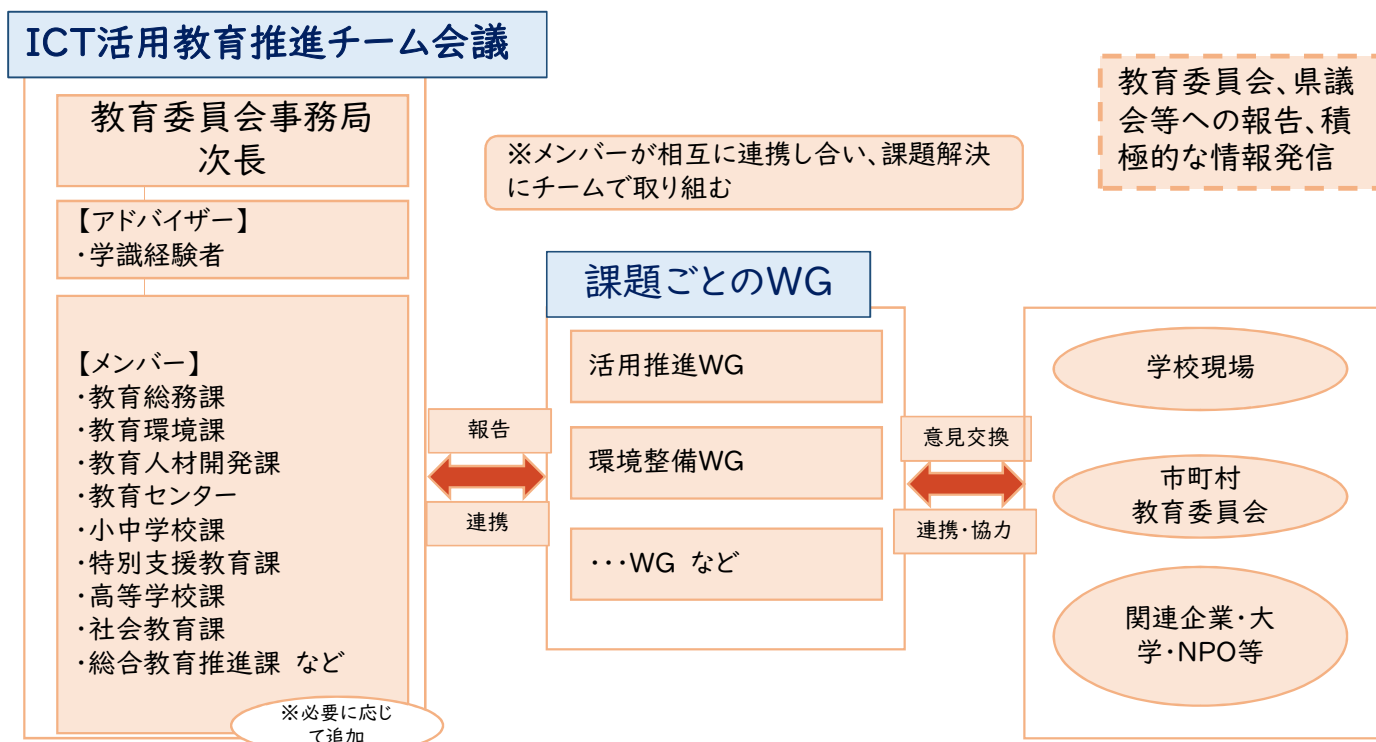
ICT活用教育推進チーム会議

教育委員会事務局
次長

【アドバイザー】
・学識経験者

【メンバー】
・教育総務課
・教育環境課
・教育人材開発課
・教育センター
・小中学校課
・特別支援教育課
・高等学校課
・社会教育課
・総合教育推進課 など

※必要に応じて追加

※メンバーが相互に連携し合い、課題解決にチームで取り組む

教育委員会、県議会等への報告、積極的な情報発信

報告

連携

課題ごとのWG

活用推進WG

環境整備WG

・・・WG など

意見交換

連携・協力

学校現場

市町村
教育委員会

関連企業・大学・NPO等